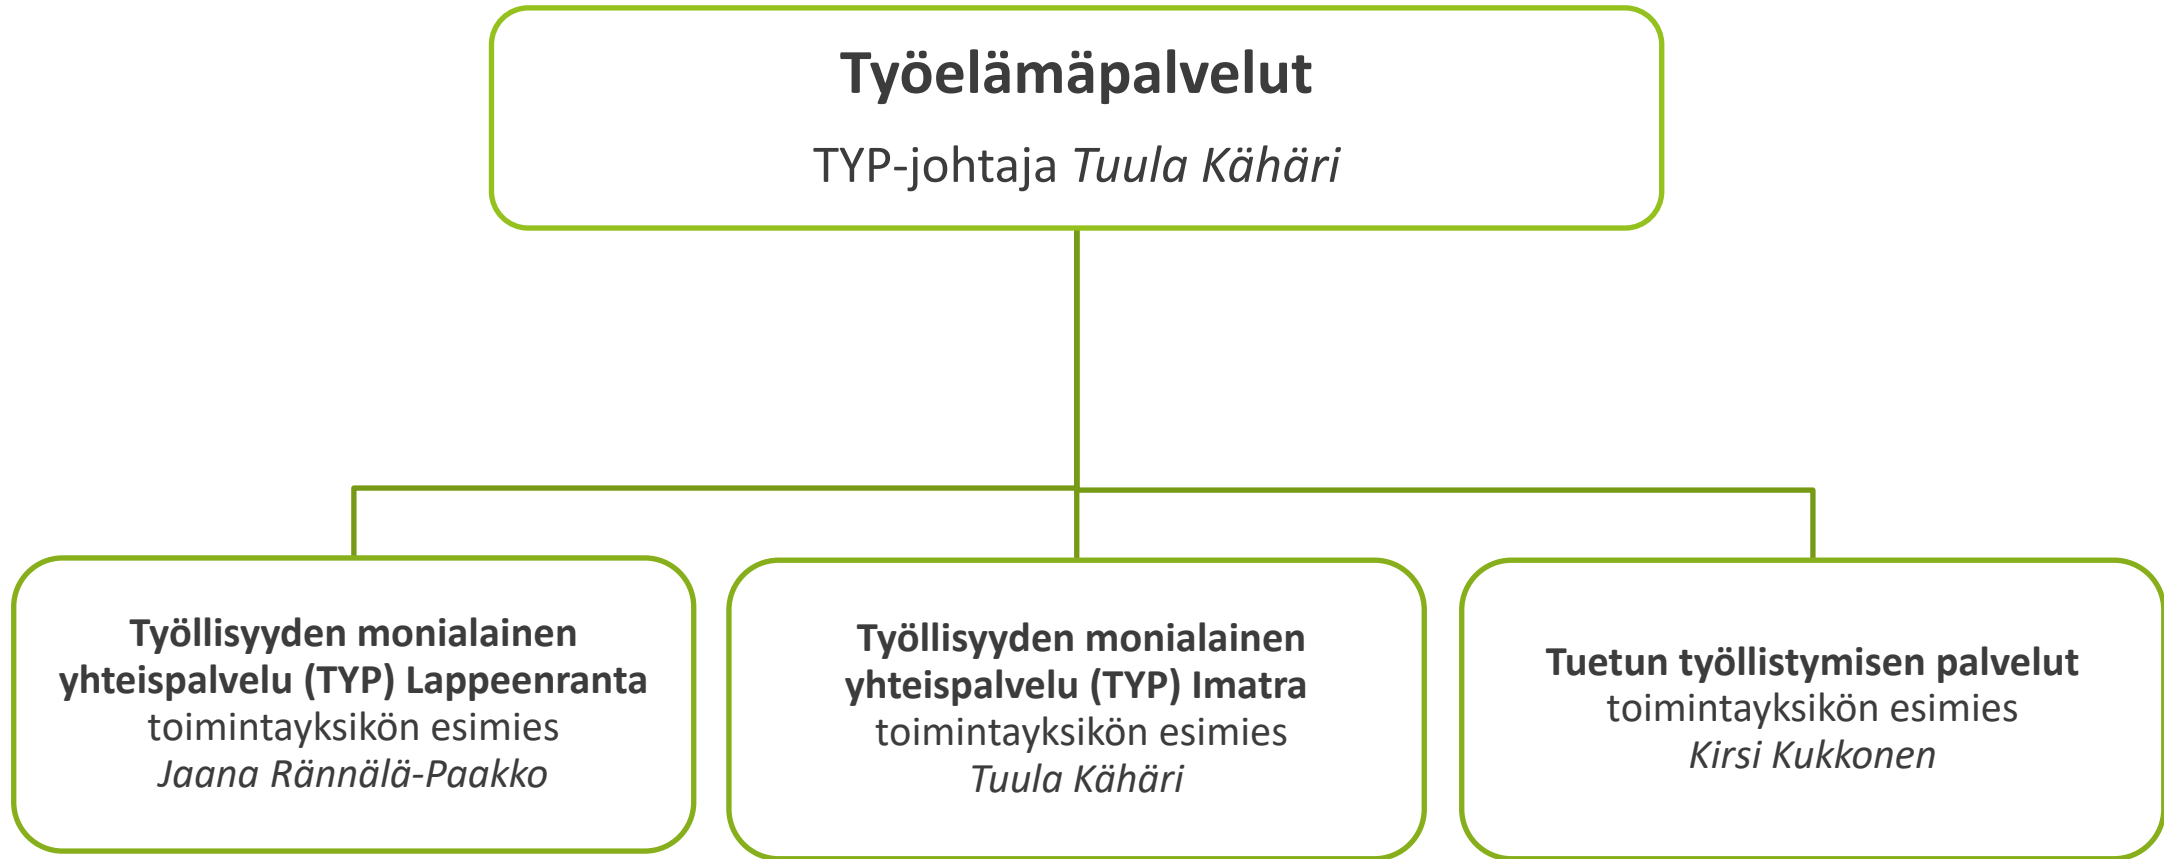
Työelämäpalvelut

TYP-johtaja Tuula Kähäri

Työllisyyden monialainen yhteispalvelu (TYP) Lappeenranta
toimintayksikön esimies
Jaana Rännälä-Paakko

Työllisyyden monialainen yhteispalvelu (TYP) Imatra
toimintayksikön esimies
Tuula Kähäri

Tuetun työllistymisen palvelut
toimintayksikön esimies
Kirsi Kukkonen